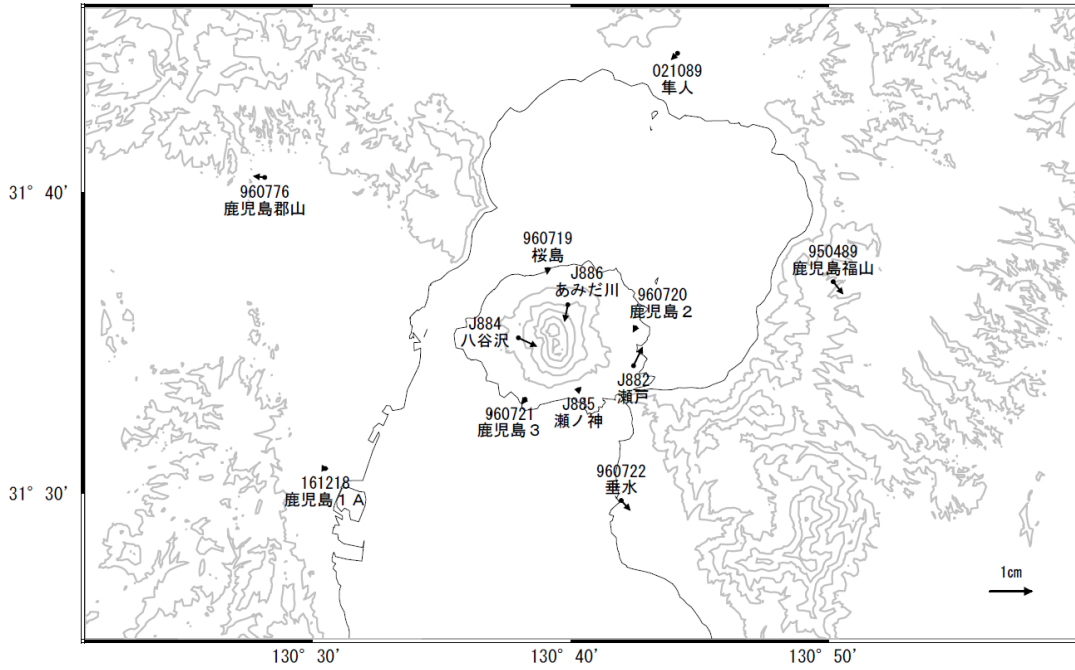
021089
隼人

31° 40'

960776
鹿児島郡山

960719
桜島

J886
あみだ川

950489
鹿児島福山

960720
鹿児島２

J884
八谷沢

J882
瀬戸

960721
鹿児島３

J885
瀬ノ神

31° 30'

161218
鹿児島１Ａ

960722
垂水

1cm

130° 30'

130° 40'

130° 50'